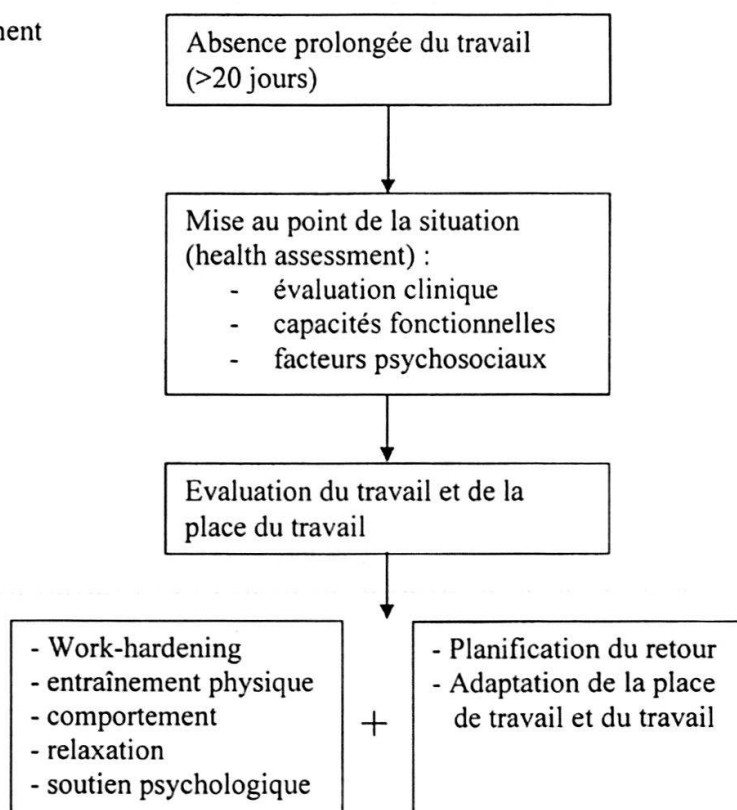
nent

Absence prolongée du travail (>20 jours)

Mise au point de la situation (health assessment) :
- évaluation clinique
- capacités fonctionnelles
- facteurs psychosociaux

Evaluation du travail et de la place du travail

- Work-hardening
- entraînement physique
- comportement
- relaxation
- soutien psychologique

+

- Planification du retour
- Adaptation de la place de travail et du travail